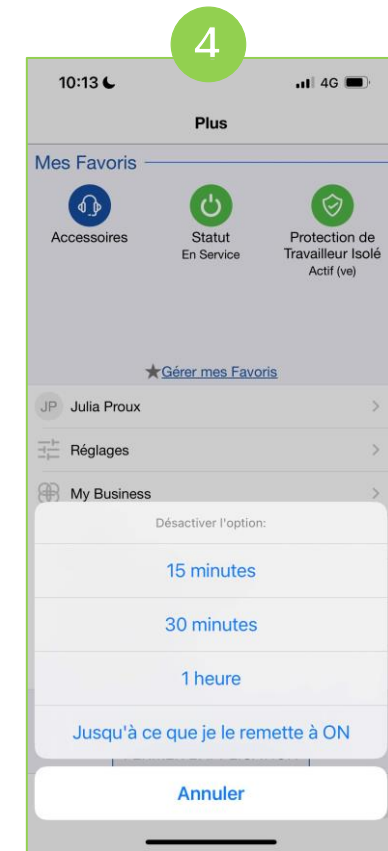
4

10:13

4G

Plus

Mes Favoris

Accessoires

Statut
En Service

Protection de Travailleur Isolé
Actif (ve)

★Gérer mes Favoris

JP Julia Proux

Réglages

My Business

Désactiver l'option:

15 minutes

30 minutes

1 heure

Jusqu'à ce que je le remette à ON

Annuler